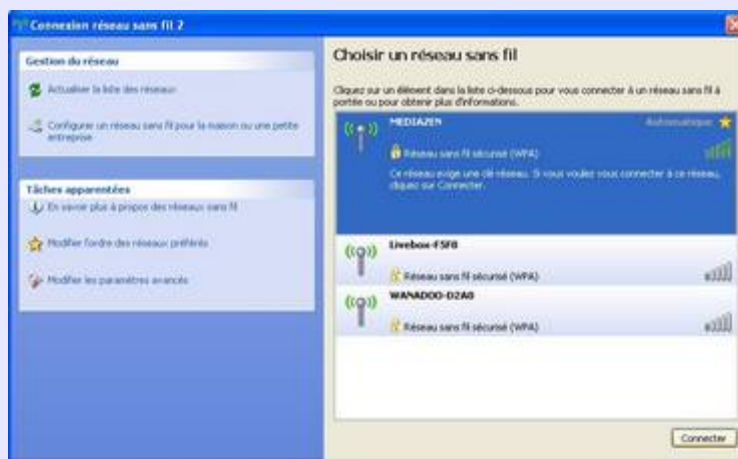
Connexion réseau sans fil 2

Gestion du réseau

Actualiser la liste des réseaux

Configurer un réseau sans fil pour la maison ou une petite entreprise

Tâches apparentées

En savoir plus à propos des réseaux sans fil

Modifier l'ordre des réseaux préférés

Modifier les paramètres avancés

Choisir un réseau sans fil

Cliquez sur un élément dans la liste ci-dessous pour vous connecter à un réseau sans fil à portée ou pour obtenir plus d'informations.

MEDIAZEN

Automatique

Réseau sans fil sécurisé (WPA)

Ce réseau exige une clé réseau. Si vous voulez vous connecter à ce réseau, cliquez sur Connecter.

Livebox-F5F0

Réseau sans fil sécurisé (WPA)

WANADOO-D2A0

Réseau sans fil sécurisé (WPA)

Connecter